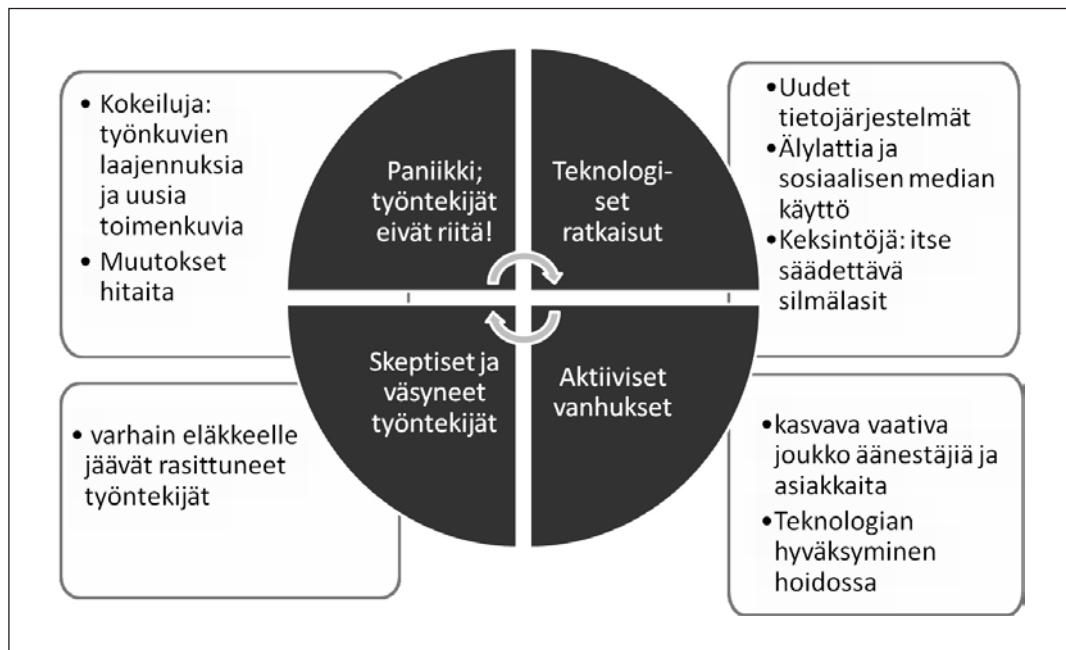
• Kokeiluja: työnkuvien laajennuksia ja uusia toimenkuvia
• Muutokset hitaita

Paniikki; työntekijät eivät riitä!

Teknologiset ratkaisut

• Uudet tietojärjestelmät
• Älylattia ja sosiaalisen median käyttö
• Keksintöjä: itse säädettävä silmälasit

• varhain eläkkeelle jäävät rasittuneet työntekijät

Skeptiset ja väsyneet työntekijät

Aktiiviset vanhukset

• kasvava vaativa joukko äänestäjiä ja asiakkaita
• Teknologian hyväksyminen hoidossa